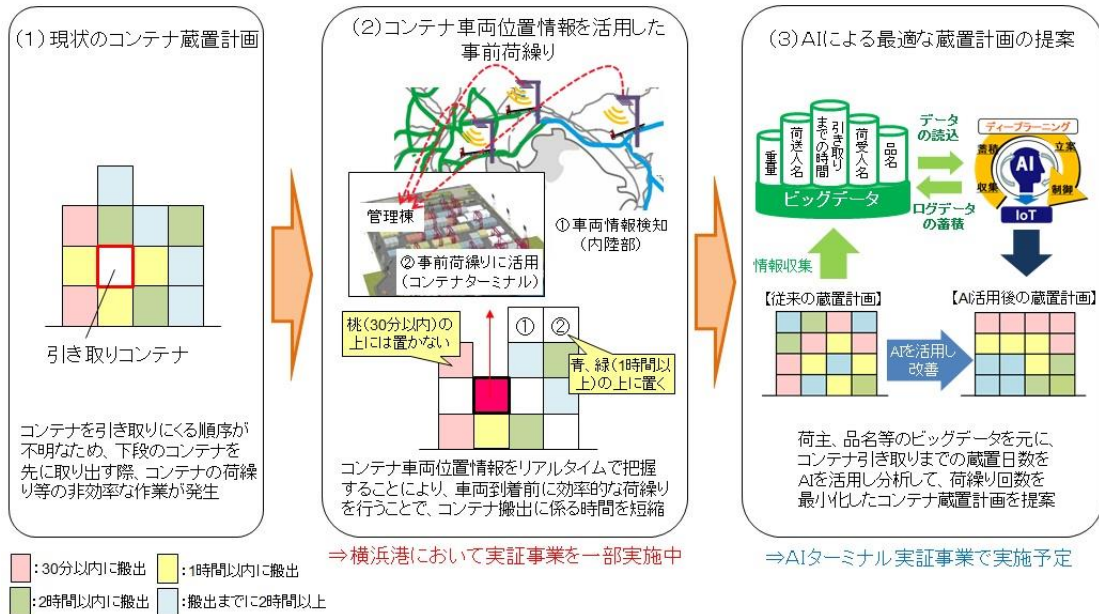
(1)現状のコンテナ蔵置計画

引き取りコンテナ

コンテナを引き取りにくる順序が不明なため、下段のコンテナを先に取り出す際、コンテナの荷繰り等の非効率な作業が発生

(2)コンテナ車両位置情報を活用した事前荷繰り

管理棟

① 車両情報検知(内陸部)

② 事前荷繰りに活用(コンテナターミナル)

桃(30分以内)の上には置かない

①

②

青、緑(1時間以上)の上に置く

コンテナ車両位置情報をリアルタイムで把握することにより、車両到着前に効率的な荷繰りを行うことで、コンテナ搬出に係る時間を短縮

⇒横浜港において実証事業を一部実施中

(3)AIによる最適な蔵置計画の提案

重量

荷送人名

引き取りまでの時間

荷受人名

品名

ビッグデータ

データの読込

ログデータの蓄積

ディープラーニング

蓄積

立案

収集

AI

制御

IoT

情報収集

【従来の蔵置計画】

【AI活用後の蔵置計画】

AIを活用し改善

荷主、品名等のビッグデータを元に、コンテナ引き取りまでの蔵置日数をAIを活用し分析して、荷繰り回数を最小化したコンテナ蔵置計画を提案

⇒AIターミナル実証事業で実施予定

:30分以内に搬出

:1時間以内に搬出

:2時間以内に搬出

:搬出までに2時間以上